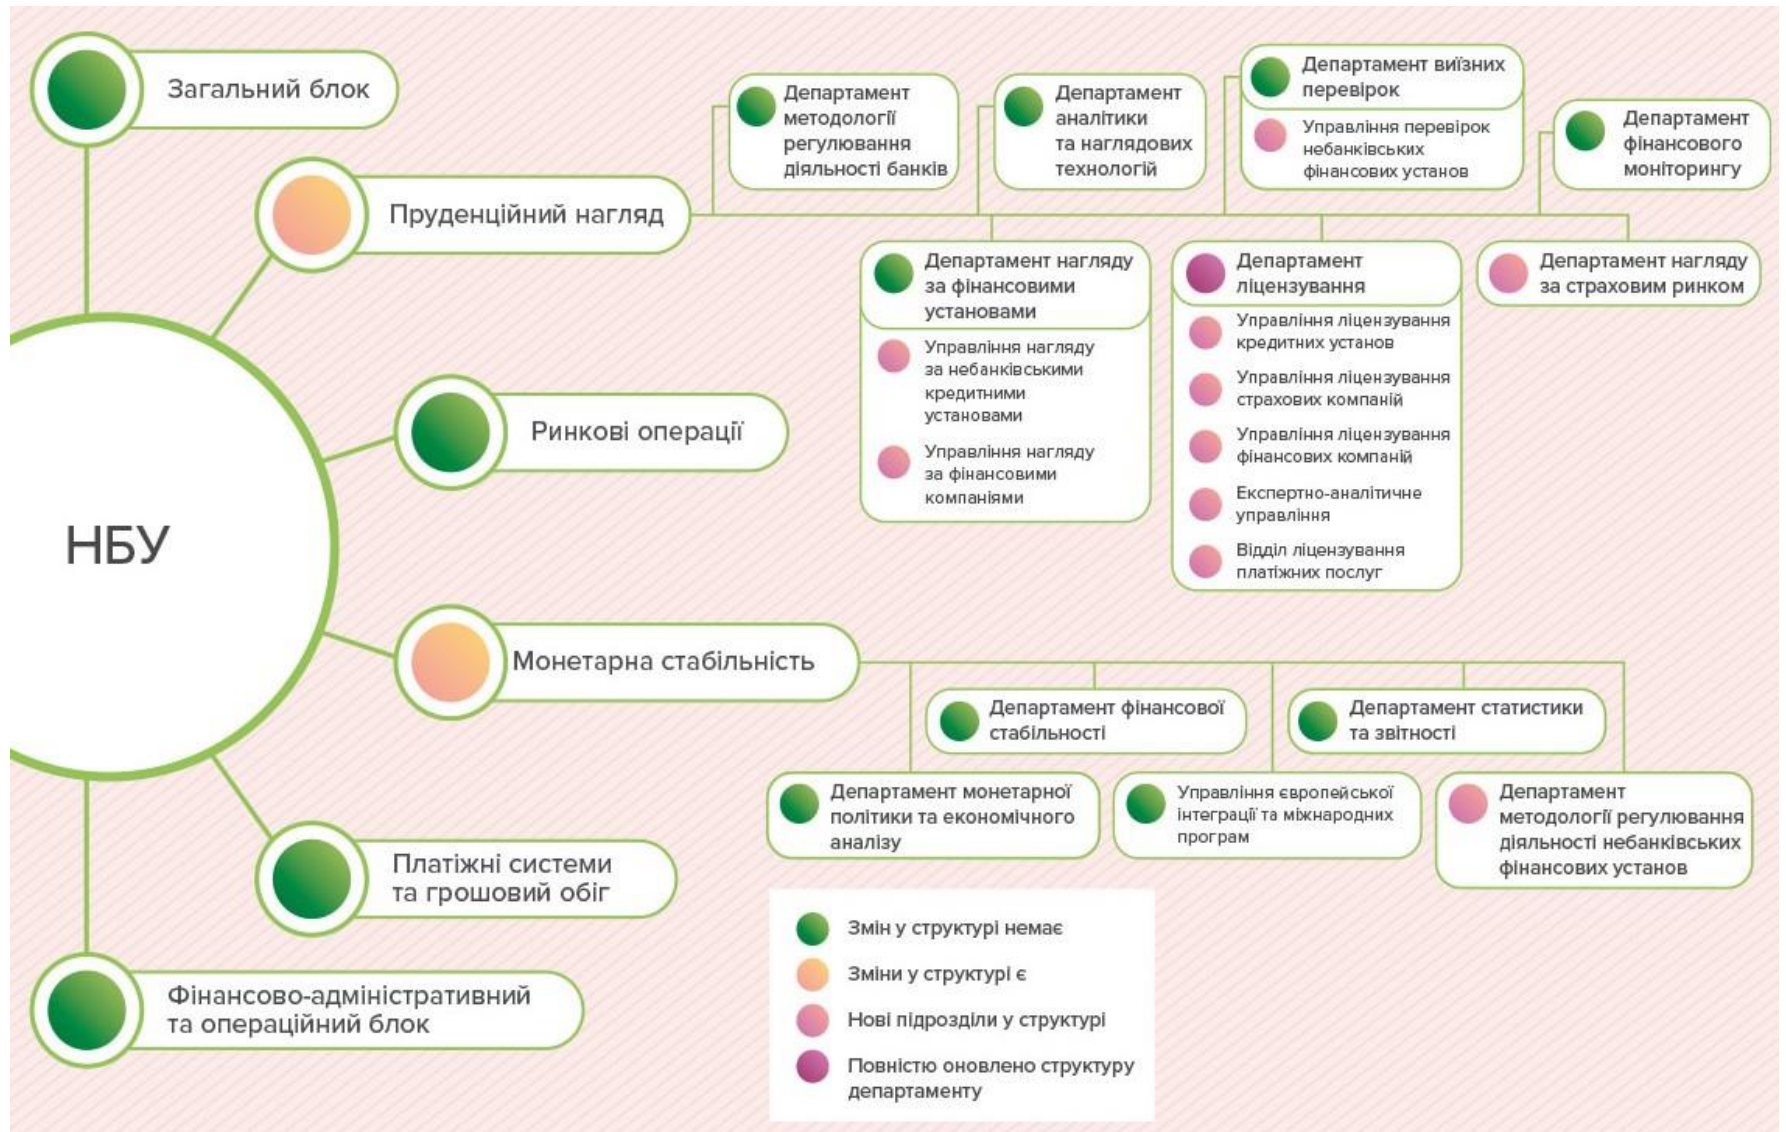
НБУ

Загальний блок

Пруденційний нагляд

Департамент методології регулювання діяльності банків

Департамент аналітики та наглядових технологій

Департамент виїзних перевірок

Управління перевірок небанківських фінансових установ

Департамент фінансового моніторингу

Департамент нагляду за фінансовими установами

Управління нагляду за небанківськими кредитними установами

Управління нагляду за фінансовими компаніями

Департамент ліцензування

Управління ліцензування кредитних установ

Управління ліцензування страхових компаній

Управління ліцензування фінансових компаній

Експертно-аналітичне управління

Відділ ліцензування платіжних послуг

Департамент нагляду за страховим ринком

Ринкові операції

Монетарна стабільність

Департамент фінансової стабільності

Департамент статистики та звітності

Департамент монетарної політики та економічного аналізу

Управління європейської інтеграції та міжнародних програм

Департамент методології регулювання діяльності небанківських фінансових установ

Платіжні системи та грошовий обіг

Фінансово-адміністративний та операційний блок

Змін у структурі немає

Зміни у структурі є

Нові підрозділи у структурі

Повністю оновлено структуру департаменту